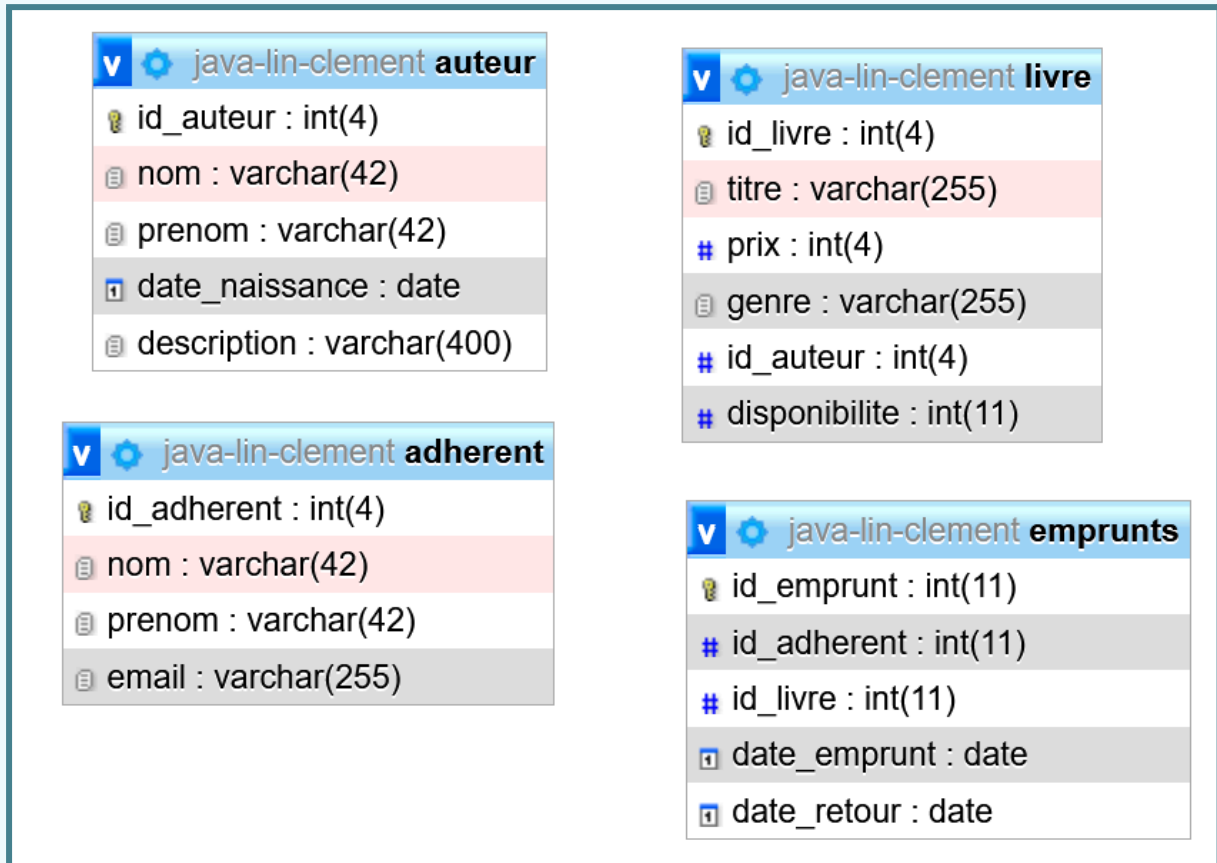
v java-lin-clement auteur
id_auteur : int(4)
nom : varchar(42)
prenom : varchar(42)
date_naissance : date
description : varchar(400)

v java-lin-clement livre
id_livre : int(4)
titre : varchar(255)
prix : int(4)
genre : varchar(255)
id_auteur : int(4)
disponibilite : int(11)

v java-lin-clement adherent
id_adherent : int(4)
nom : varchar(42)
prenom : varchar(42)
email : varchar(255)

v java-lin-clement emprunts
id_emprunt : int(11)
id_adherent : int(11)
id_livre : int(11)
date_emprunt : date
date_retour : date